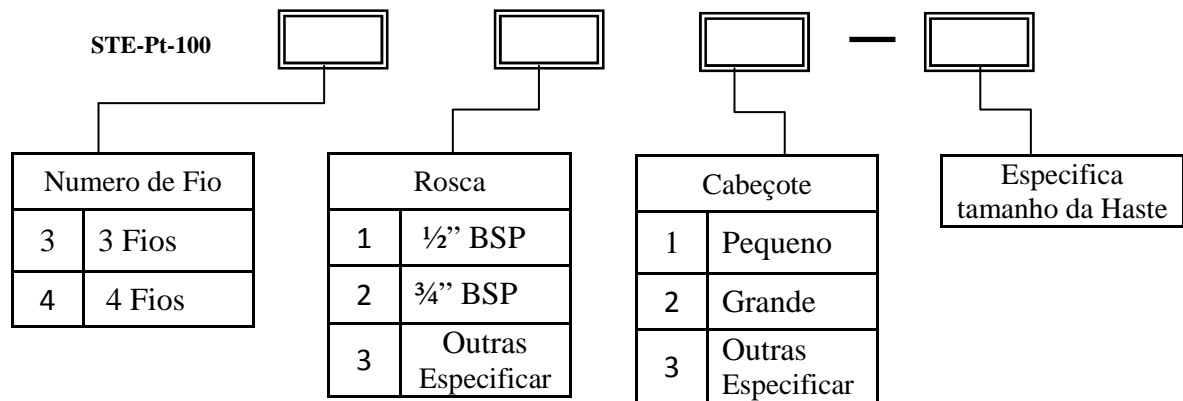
STE-Pt-100

—

| Numero de Fio | |
|---|---|
| 3 | 3 Fios |
| 4 | 4 Fios |

| Rosca | |
|---|---|
| 1 | ½'' BSP |
| 2 | ¾'' BSP |
| 3 | Outras Especificar |

| Cabeçote | |
|---|---|
| 1 | Pequeno |
| 2 | Grande |
| 3 | Outras Especificar |

Especifica tamanho da Haste